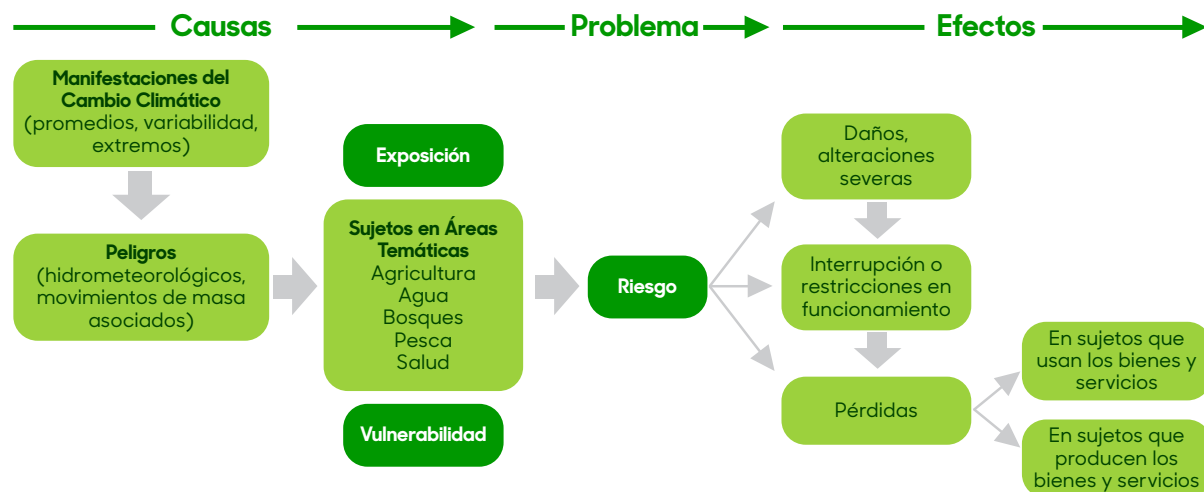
Causas

Problema

Efectos

Manifestaciones del Cambio Climático (promedios, variabilidad, extremos)

Peligros (hidrometeorológicos, movimientos de masa asociados)

Exposición

Sujetos en Áreas Temáticas
Agricultura
Agua
Bosques
Pesca
Salud

Vulnerabilidad

Riesgo

Daños, alteraciones severas

Interrupción o restricciones en funcionamiento

Pérdidas

En sujetos que usan los bienes y servicios

En sujetos que producen los bienes y servicios